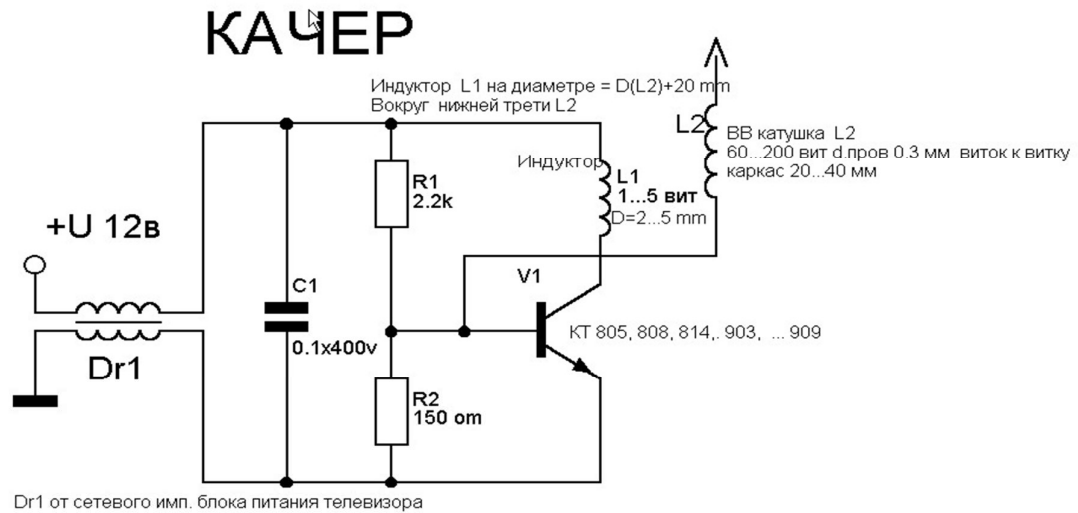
КАЧЕР

Индуктор L1 на диаметре = D(L2)+20 mm
Вокруг нижней трети L2

L2
ВВ катушка L2
60...200 вит d.пров 0.3 мм виток к витку
каркас 20...40 мм

Индуктор
L1
1...5 вит
D=2...5 mm

+U 12в

R1
2.2k

V1

C1
0.1x400v

КТ 805, 808, 814,. 903, ... 909

Dr1

R2
150 om

Dr1 от сетевого имп. блока питания телевизора